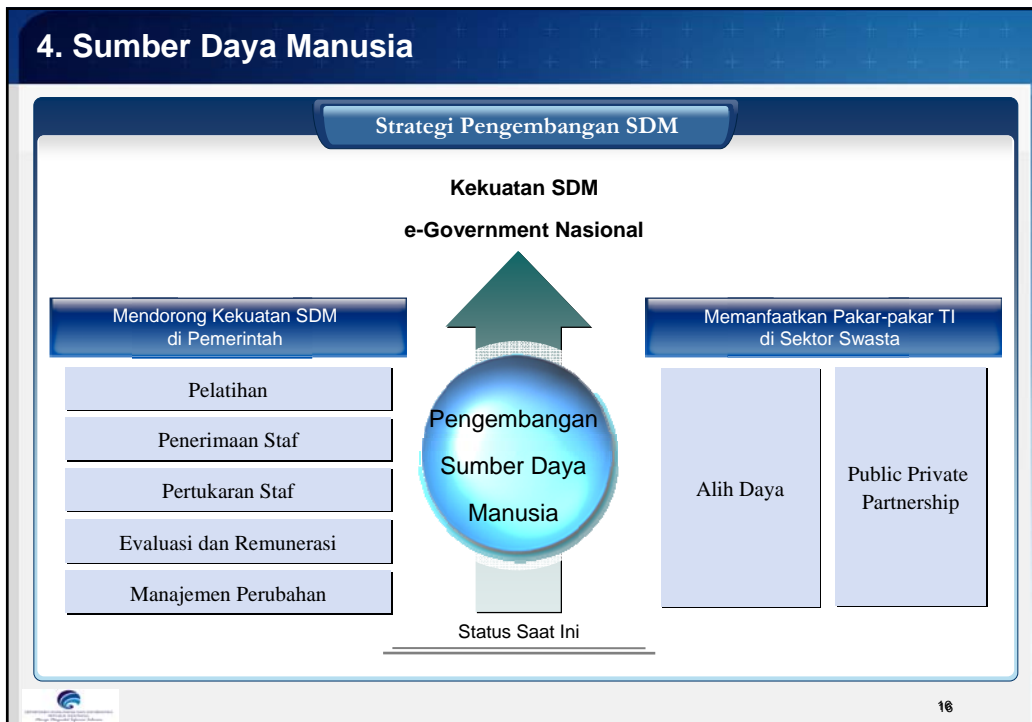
4. Sumber Daya Manusia

Strategi Pengembangan SDM

Kekuatan SDM

e-Government Nasional

Mendorong Kekuatan SDM di Pemerintah

Pelatihan

Penerimaan Staf

Pertukaran Staf

Evaluasi dan Remunerasi

Manajemen Perubahan

Pengembangan Sumber Daya Manusia

Status Saat Ini

Memanfaatkan Pakar-pakar TI di Sektor Swasta

Alih Daya

Public Private Partnership

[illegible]

16